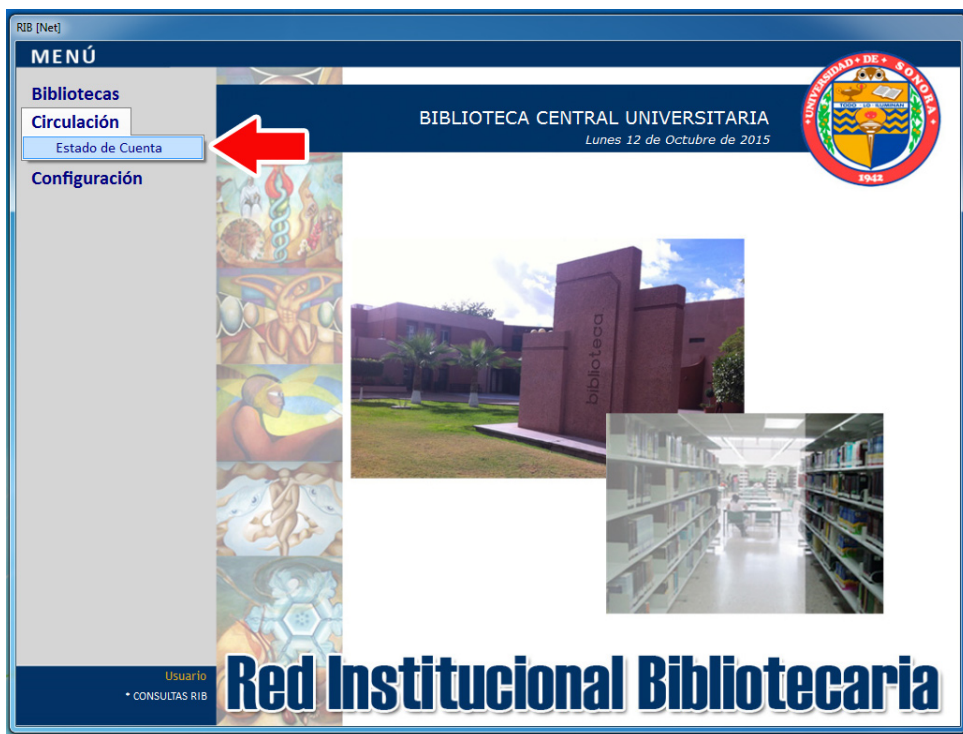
RIB [Net]

MENÚ

Bibliotecas

Circulación

Estado de Cuenta

Configuración

BIBLIOTECA CENTRAL UNIVERSITARIA

Lunes 12 de Octubre de 2015

UNIVERSIDAD DE SONORA

1942

biblioteca

Usuario

* CONSULTAS RIB

Red Institucional Bibliotecaria